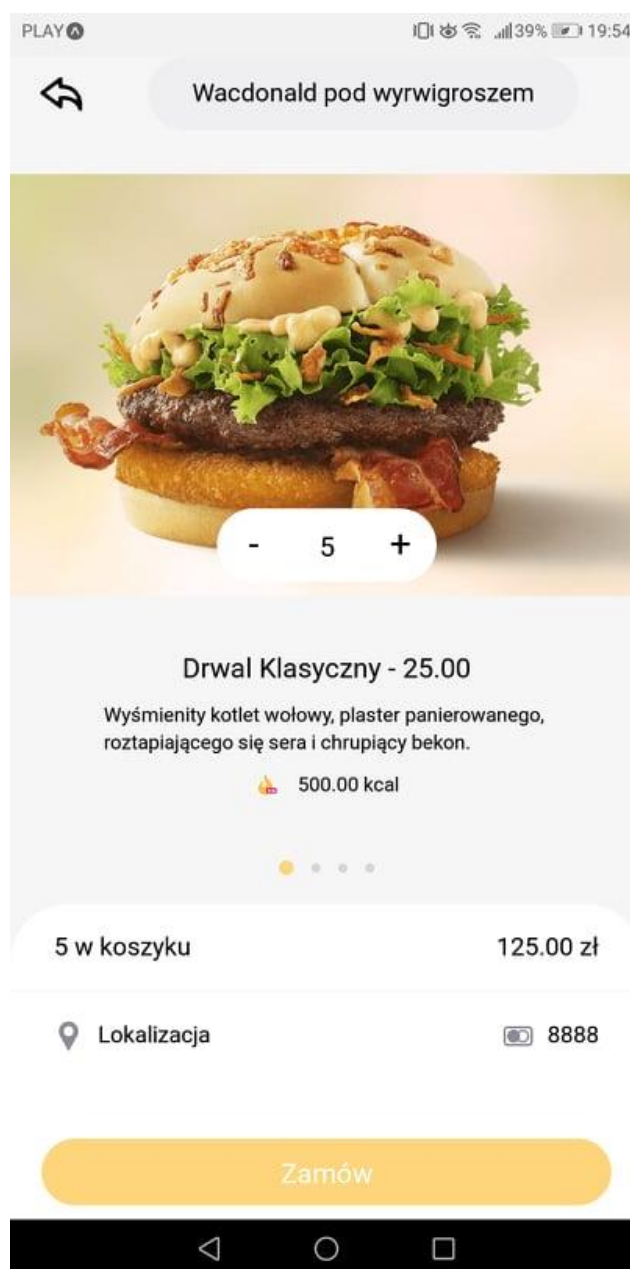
PLAY

39% 19:54

Wacdonald pod wyrwigroszem

- 5 +

Drwal Klasyczny - 25.00

Wyśmienity kotlet wołowy, plaster panierowanego, roztapiającego się sera i chrupiący bekon.

500.00 kcal

5 w koszyku

125.00 zł

Lokalizacja

8888

Zamów